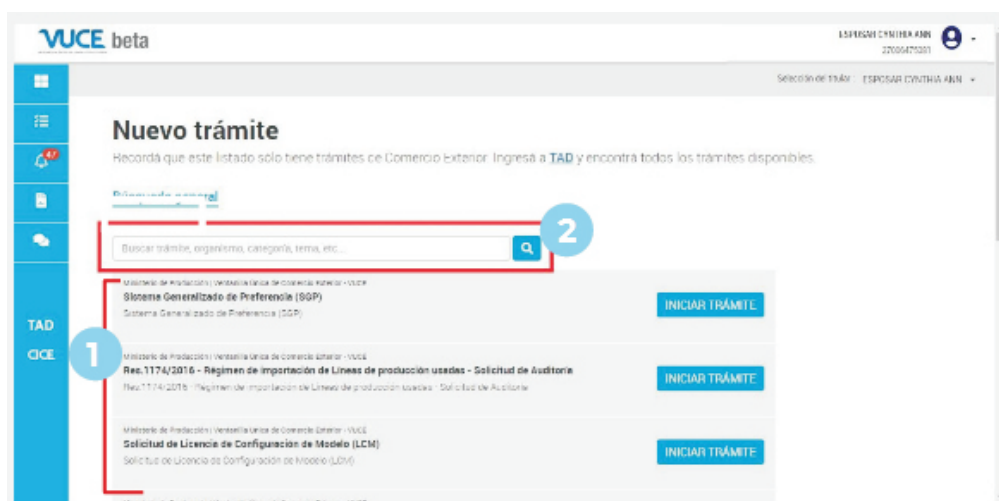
VUCE beta

ESPOSAR CYNTHIA ANN
27000475001

Selección de titular ESPOSAR CYNTHIA ANN

47

TAD
CICE

Nuevo trámite

Recordá que este listado solo tiene trámites de Comercio Exterior. Ingresá a TAD y encontrá todos los trámites disponibles.

Búsqueda general

Buscar trámite, organismo, categoría, tema, etc...

2

1

Ministerio de Producción | Ventanilla Única de Comercio Exterior - VUCE
Sistema Generalizado de Preferencia (SGP)
Sistema Generalizado de Preferencia (SGP)
INICIAR TRÁMITE

Ministerio de Producción | Ventanilla Única de Comercio Exterior - VUCE
Res.1174/2016 - Régimen de importación de Líneas de producción usadas - Solicitud de Auditoria
Res.1174/2016 - Régimen de importación de Líneas de producción usadas - Solicitud de Auditoria
INICIAR TRÁMITE

Ministerio de Producción | Ventanilla Única de Comercio Exterior - VUCE
Solicitud de Licencia de Configuración de Modelo (LCM)
Solicitud de Licencia de Configuración de Modelo (LCM)
INICIAR TRÁMITE

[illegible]